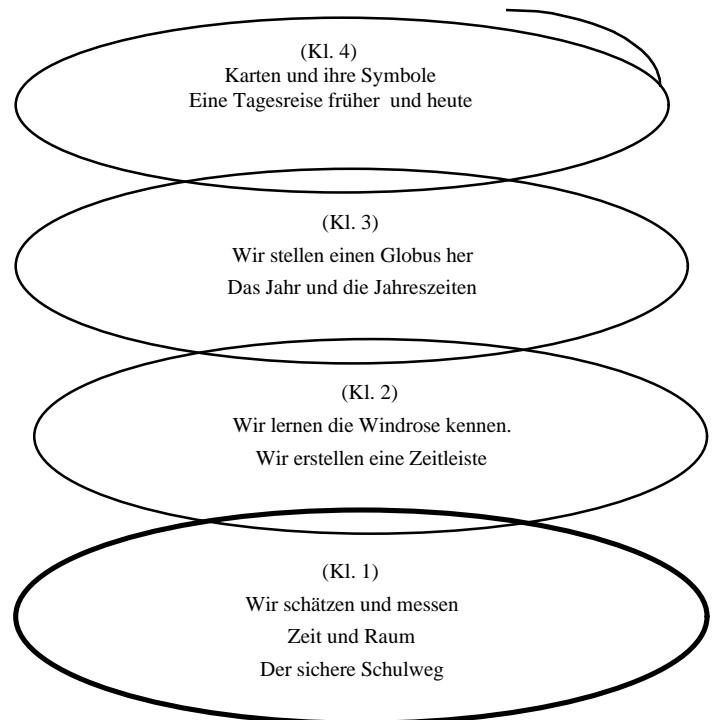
(Kl. 4)
Karten und ihre Symbole
Eine Tagesreise früher und heute

(Kl. 3)
Wir stellen einen Globus her
Das Jahr und die Jahreszeiten

(Kl. 2)
Wir lernen die Windrose kennen.
Wir erstellen eine Zeitleiste

(Kl. 1)
Wir schätzen und messen
Zeit und Raum
Der sichere Schulweg